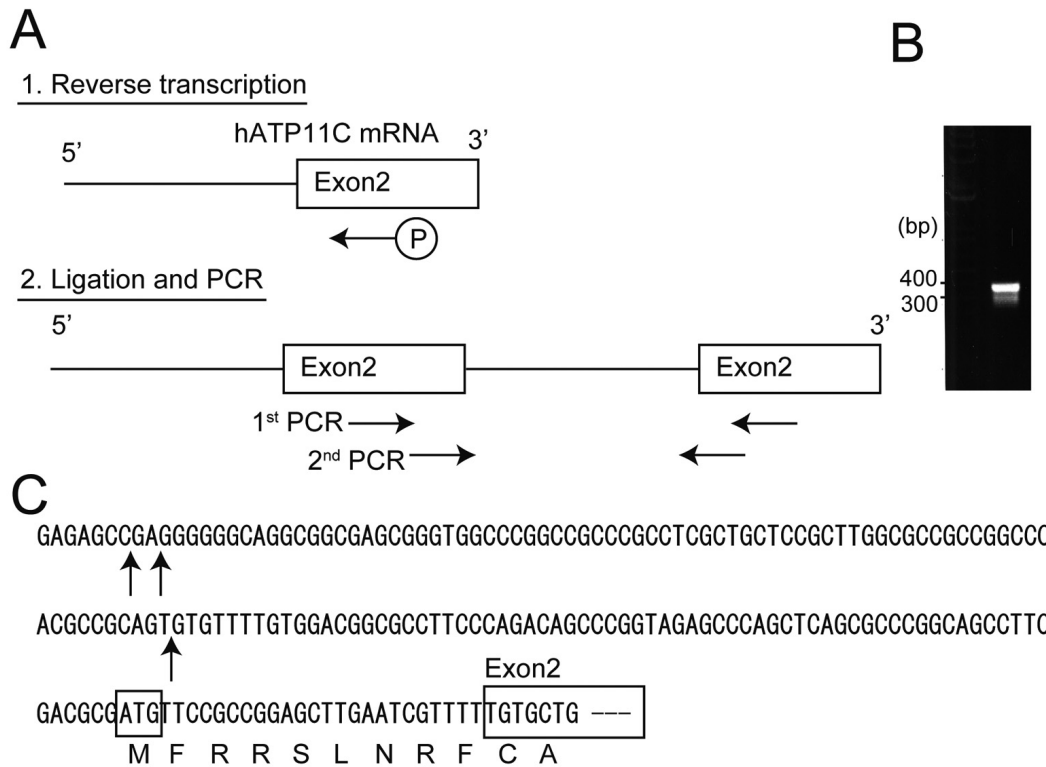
A

1. Reverse transcription

hATP11C mRNA

5'

3'

Exon2

P

2. Ligation and PCR

5'

3'

Exon2

Exon2

$1^{st}$ PCR

$2^{nd}$ PCR

B

(bp)

400

300

C

GAGAGCCGAGGGGGGCAGGCGGCGAGCGGGTGGCCCGGCCGCCCGCCTCGCTGCTCCGCTTGGCGCCGCCGGCCC

ACGCCGCAGTGTGTTTTGTGGACGGCGCCTTCCCAGACAGCCCGGTAGAGCCCAGCTCAGCGCCCGGCAGCCTTC

Exon2

GACGCGATGTTCCGCCGGAGCTTGAATCGTTTTTGTGCTG ---

M F R R S L N R F C A